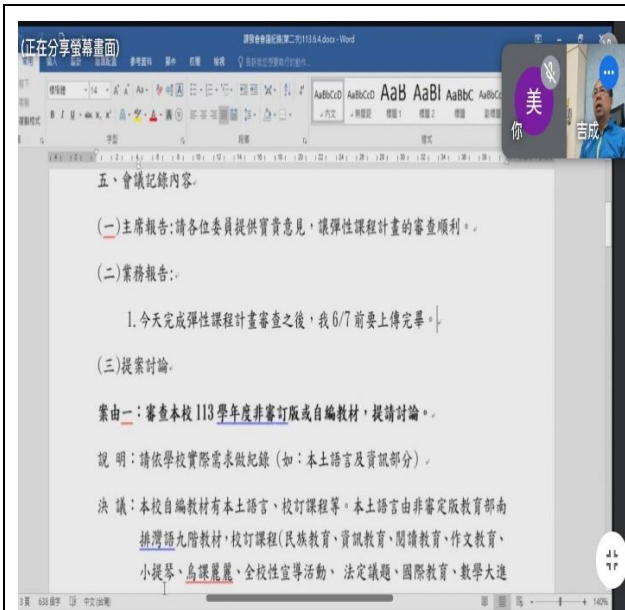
(正在分享螢幕畫面)

課發會會議紀錄(第二次)113.5.4.docx - Word

美

你

吉成

AaBbCcD AaBbCcD AaB AaBl AaBbC AaBbCc

五、會議記錄內容。

(一)主席報告:請各位委員提供寶貴意見,讓彈性課程計畫的審查順利。

(二)業務報告:

1.今天完成彈性課程計畫審查之後,我6/7前要上傳完畢。

(三)提案討論

案由一:審查本校113學年度非審訂版或自編教材,提請討論。

說 明:請依學校實際需求做紀錄(如:本土語言及資訊部分)

決 議:本校自編教材有本土語言、校訂課程等。本土語言由非審定版教育部南排灣語九階教材,校訂課程(民族教育、資訊教育、閱讀教育、作文教育、小提琴、烏課麗麗、全校性宣導活動、法定議題、國際教育、數學大進

3頁 638個字 中文(台灣) 140%